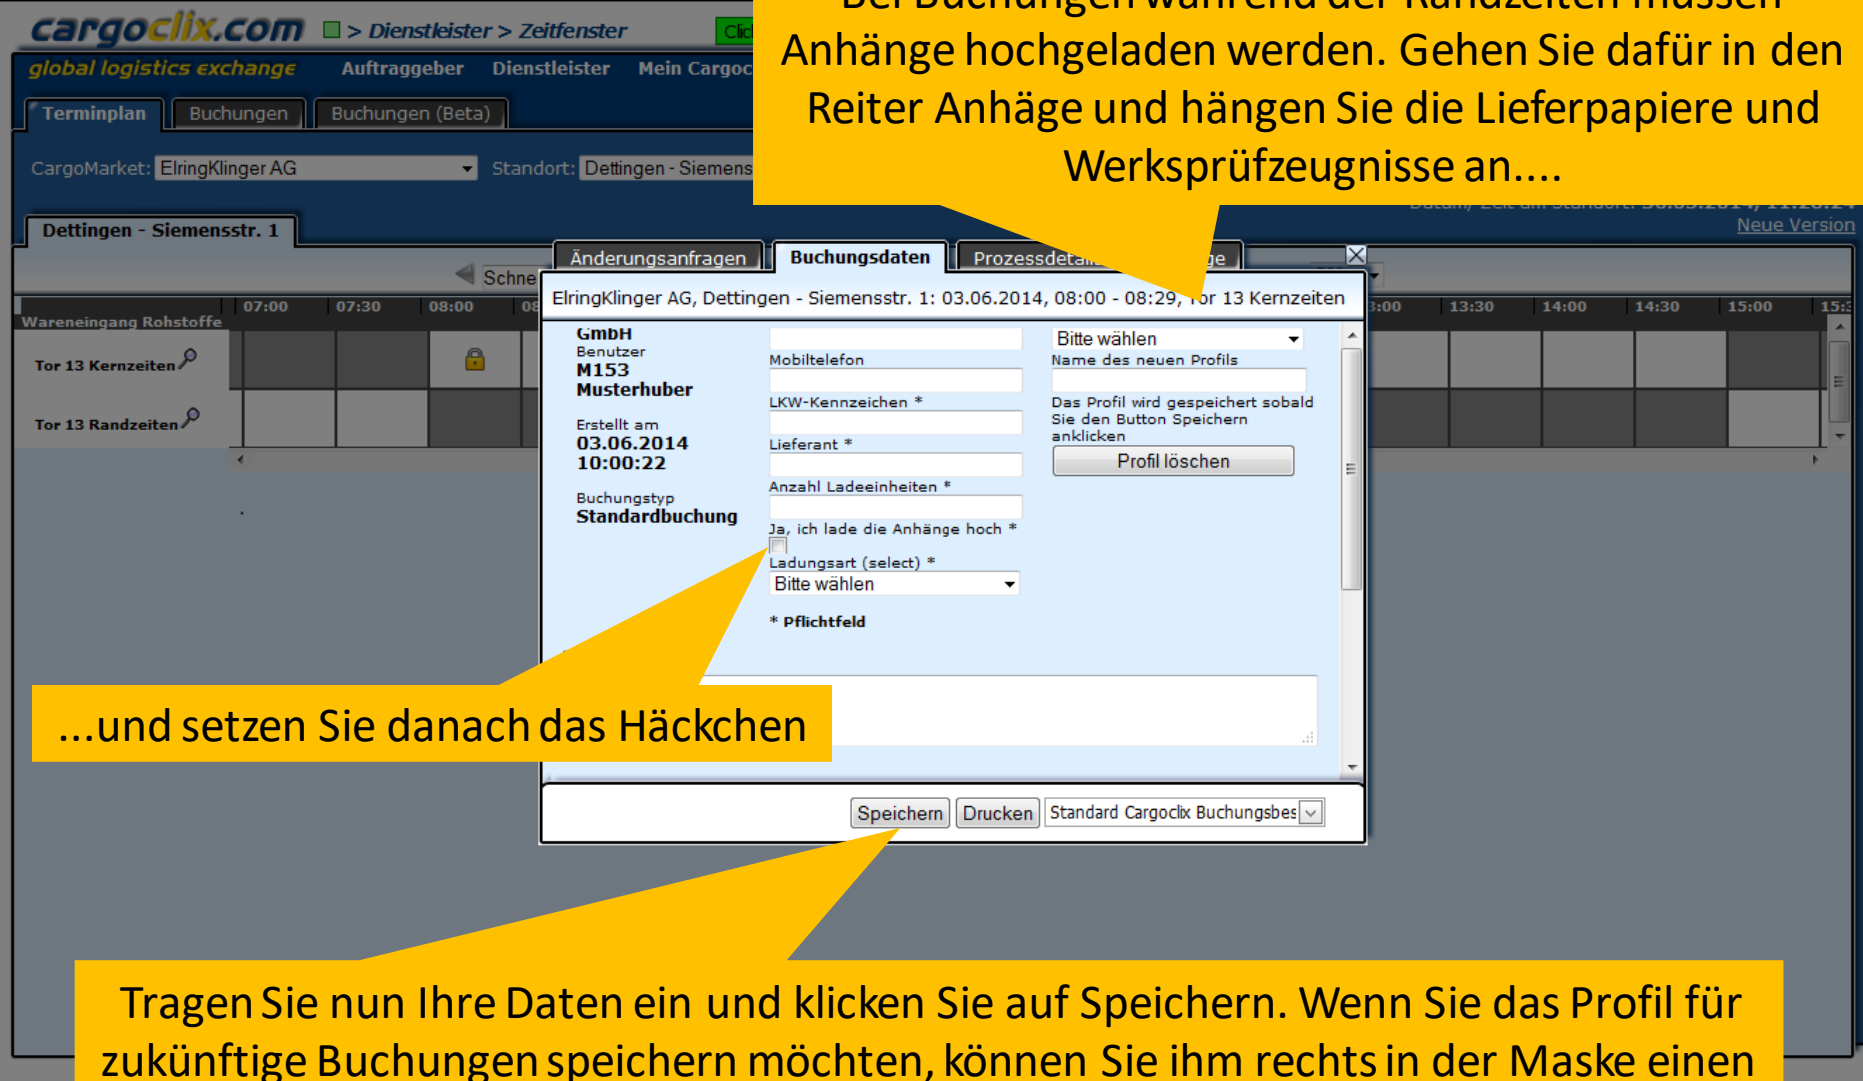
cargoclix.com > Dienstleister > Zeitfenster Click

global logistics exchange Auftraggeber Dienstleister Mein Cargoc

Terminplan Buchungen Buchungen (Beta)

CargoMarket: ElringKlinger AG Standort: Dettingen - Siemens

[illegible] Anhänge hochgeladen werden. Gehen Sie dafür in den Reiter Anhäge und hängen Sie die Lieferpapiere und Werksprüfzeugnisse an....

Neue Version

Dettingen - Siemensstr. 1

Schne

Änderungsanfragen Buchungsdaten Prozessdeta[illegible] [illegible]ge

ElringKlinger AG, Dettingen - Siemensstr. 1: 03.06.2014, 08:00 - 08:29, Tor 13 Kernzeiten

| Wareneingang Rohstoffe | 07:00 | 07:30 | 08:00 | 08 | 13:00 | 13:30 | 14:00 | 14:30 | 15:00 | 15:3 |
|---|---|---|---|---|---|---|---|---|---|---|
| Tor 13 Kernzeiten | | | | | | | | | | |
| Tor 13 Randzeiten | | | | | | | | | | |

GmbH
Benutzer
M153
Musterhuber

Erstellt am
03.06.2014
10:00:22

Buchungstyp
Standardbuchung

Mobiltelefon
LKW-Kennzeichen *
Lieferant *
Anzahl Ladeeinheiten *
Ja, ich lade die Anhänge hoch *
Ladungsart (select) *
Bitte wählen
* Pflichtfeld

Bitte wählen
Name des neuen Profils
Das Profil wird gespeichert sobald Sie den Button Speichern anklicken
Profil löschen

...und setzen Sie danach das Häckchen

Speichern Drucken Standard Cargoclix Buchungsbes

Tragen Sie nun Ihre Daten ein und klicken Sie auf Speichern. Wenn Sie das Profil für zukünftige Buchungen speichern möchten, können Sie ihm rechts in der Maske einen